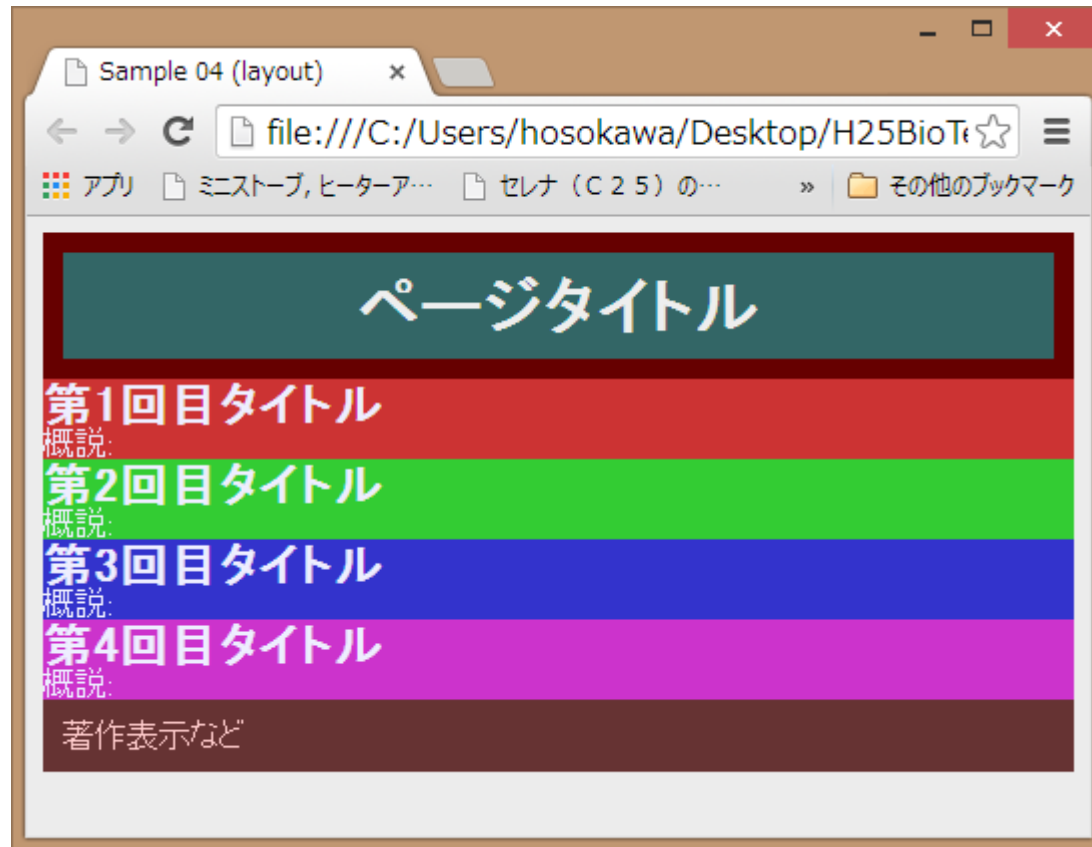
Sample 04 (layout) ×

file:///C:/Users/hosokawa/Desktop/H25BioT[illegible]

アプリ ミニストーブ, ヒーターア… セレナ（C２５）の… » その他のブックマーク

ページタイトル

第1回目タイトル
概説:

第2回目タイトル
概説:

第3回目タイトル
概説:

第4回目タイトル
概説:

著作表示など